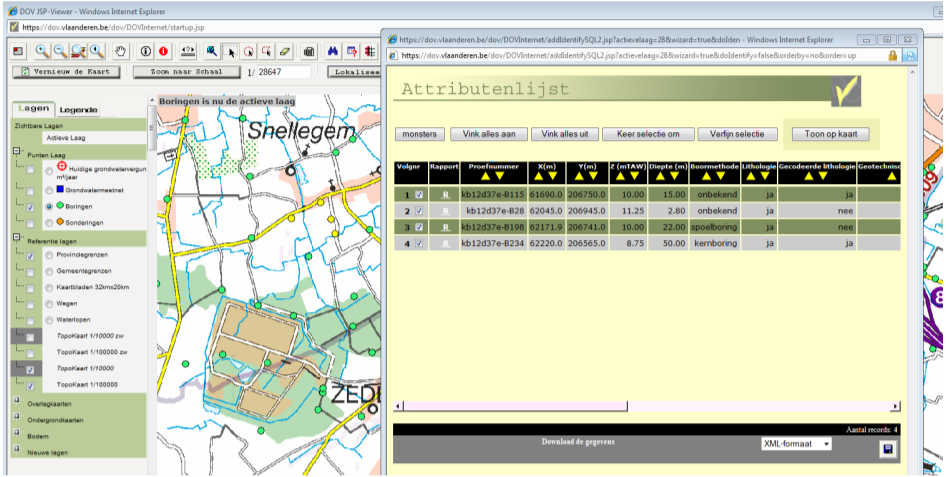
DOV JSP-Viewer - Windows Internet Explorer
https://dov.vlaanderen.be/dov/DOVInternet/startup.jsp

Vernieuw de Kaart | Zoom naar Schaal | 1/ 28647 | Lokalisee

Lagen | Legende

Boringen is nu de actieve laag

Zichtbare Lagen
Actieve Laag
Punten Laag
Huidige grondwatervergunningen
Grondwatermeetnet
Boringen
Sonderingen
Referentie lagen
Provinciegrenzen
Gemeentegrenzen
Kaartbladen 32kmx20km
Wegen
Waterlopen
TopoKaart 1/10000 zw
TopoKaart 1/100000 zw
TopoKaart 1/10000
TopoKaart 1/100000
Overlegkaarten
Ondergrondkaarten
Bodem
Nieuwe lagen

Snellegem
ZED

https://dov.vlaanderen.be/dov/DOVInternet/addIdentifySQL2.jsp?actievelaag=28&wizard=true&doIdentify=false&orderby=no&order=up - Windows Internet Explorer
https://dov.vlaanderen.be/dov/DOVInternet/addIdentifySQL2.jsp?actievelaag=28&wizard=true&doIdentify=false&orderby=no&order=up

Attributenlijst

monsters | Vink alles aan | Vink alles uit | Keer selectie om | Verfijn selectie | Toon op kaart

| Volgnr | Rapport | Proefnummer | X(m) | Y(m) | Z (mTAW) | Diepte (m) | Boormethode | Lithologie | Gecodeerde lithologie | Geotechnis |
|---|---|---|---|---|---|---|---|---|---|---|
| 1 | R | kb12d37e-B115 | 61690.0 | 206750.0 | 10.00 | 15.00 | onbekend | ja | ja | |
| 2 | R | kb12d37e-B28 | 62045.0 | 206945.0 | 11.25 | 2.80 | onbekend | ja | nee | |
| 3 | R | kb12d37e-B198 | 62171.9 | 206741.0 | 10.00 | 22.00 | spoelboring | ja | nee | |
| 4 | R | kb12d37e-B234 | 62220.0 | 206565.0 | 8.75 | 50.00 | kernboring | ja | ja | |

Aantal records: 4
Download de gegevens
XML-formaat